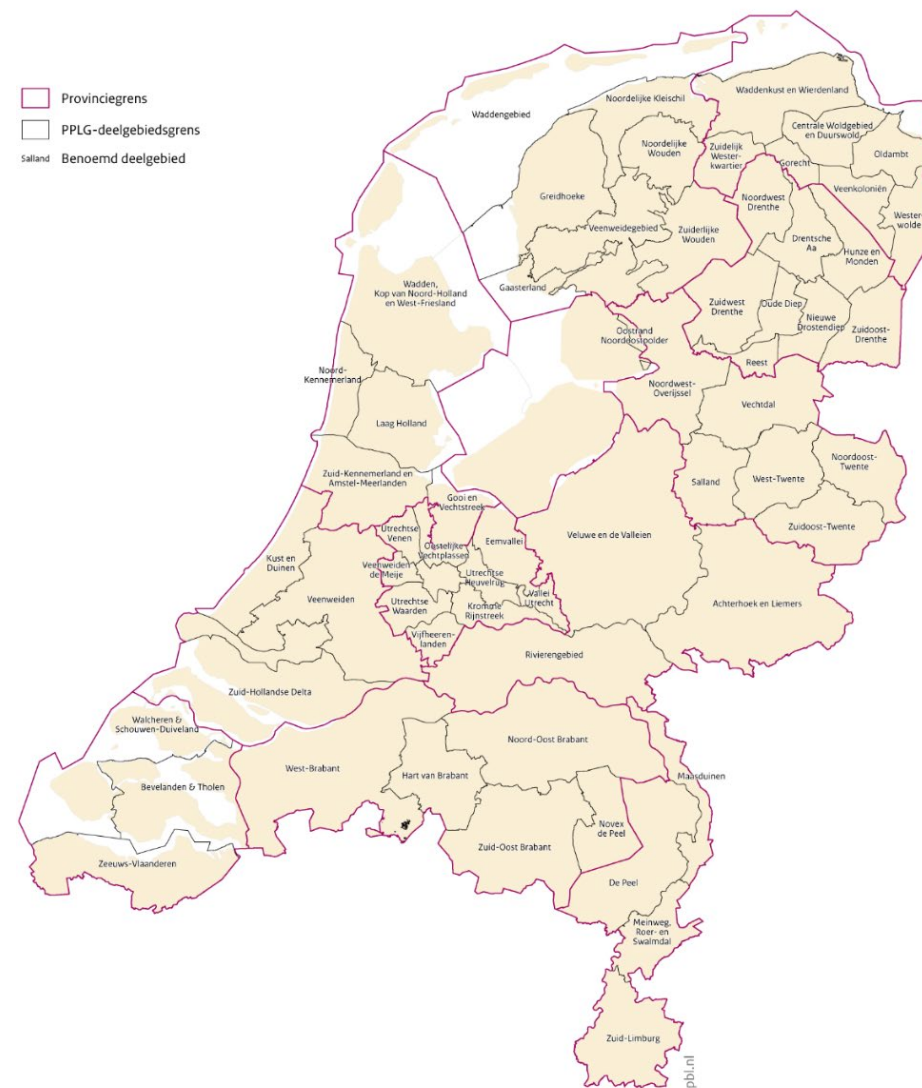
Provinciegrens
PPLG-deelgebiedsgrens
Salland Benoemd deelgebied

Waddengebied
Noordelijke Kleischil
Waddenkust en Wierdenland
Noordelijke Wouden
Zuidelijk Westerkwartier
Centrale Woldgebied en Duurswold
Oldambt
Gorecht
Veenkoloniën
Westerwolde
Greidhoeke
Veenweidegebied
Zuiderlijke Wouden
Noordwest Drenthe
Drentsche Aa
Hunze en Monden
Gaasterland
Wadden, Kop van Noord-Holland en West-Friesland
Zuidwest Drenthe
Oude Diep
Nieuwe Drostendiep
Zuidoost-Drenthe
Oostrand Noordoostpolder
Reest
Noord-Kennemerland
Noordwest-Overijssel
Vechtdal
Laag Holland
Noordoost-Twente
Salland
West-Twente
Zuid-Kennemerland en Amstel-Meerlanden
Gooi en Vechtstreek
Zuidoost-Twente
Utrechtse Venen
Oostelijke Vechtplassen
Eemvallei
Veluwe en de Valleien
Kust en Duinen
Veenweiden de Meije
Utrechtse Heuvelrug
Veenweiden
Utrechtse Waarden
Vallei Utrecht
Kromme Rijnstreek
Achterhoek en Liemers
Vijfheerenlanden
Rivierengebied
Zuid-Hollandse Delta
Walcheren & Schouwen-Duiveland
Noord-Oost Brabant
Maasduinen
West-Brabant
Hart van Brabant
Bevelanden & Tholen
Novex de Peel
Zuid-Oost Brabant
Zeeuws-Vlaanderen
De Peel
Meinweg, Roer- en Swalmdal
Zuid-Limburg
pbl.nl